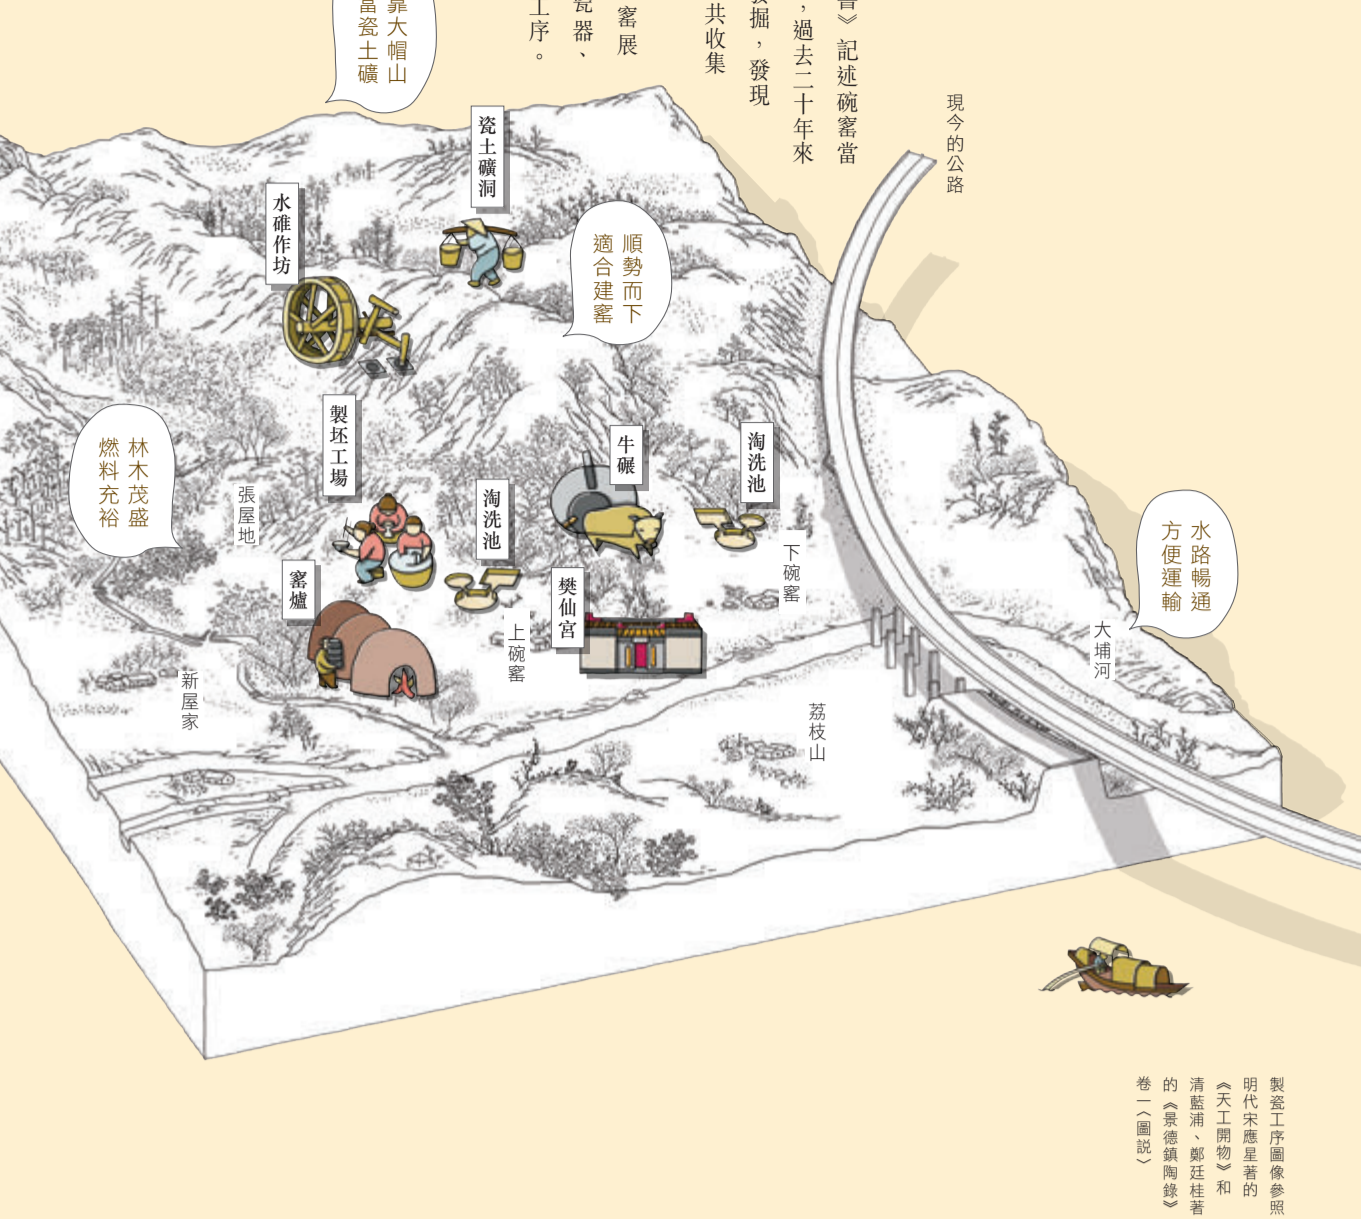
靠大帽山
富瓷土礦

工序。

瓷器、

窯展

共收集

發掘，發現

，過去二十年來

》記述碗窯當

現今的公路

瓷土礦洞

水碓作坊

順勢而下
適合建窯

製坯工場

林木茂盛
燃料充裕

張屋地

牛碾

淘洗池

淘洗池

下碗窯

窯爐

樊仙宮

上碗窯

新屋家

水路暢通
方便運輸

大埔河

荔枝山

製瓷工序圖像參照明代宋應星著的《天工開物》和清藍浦、鄭廷桂著的《景德鎮陶錄》卷一〈圖說〉